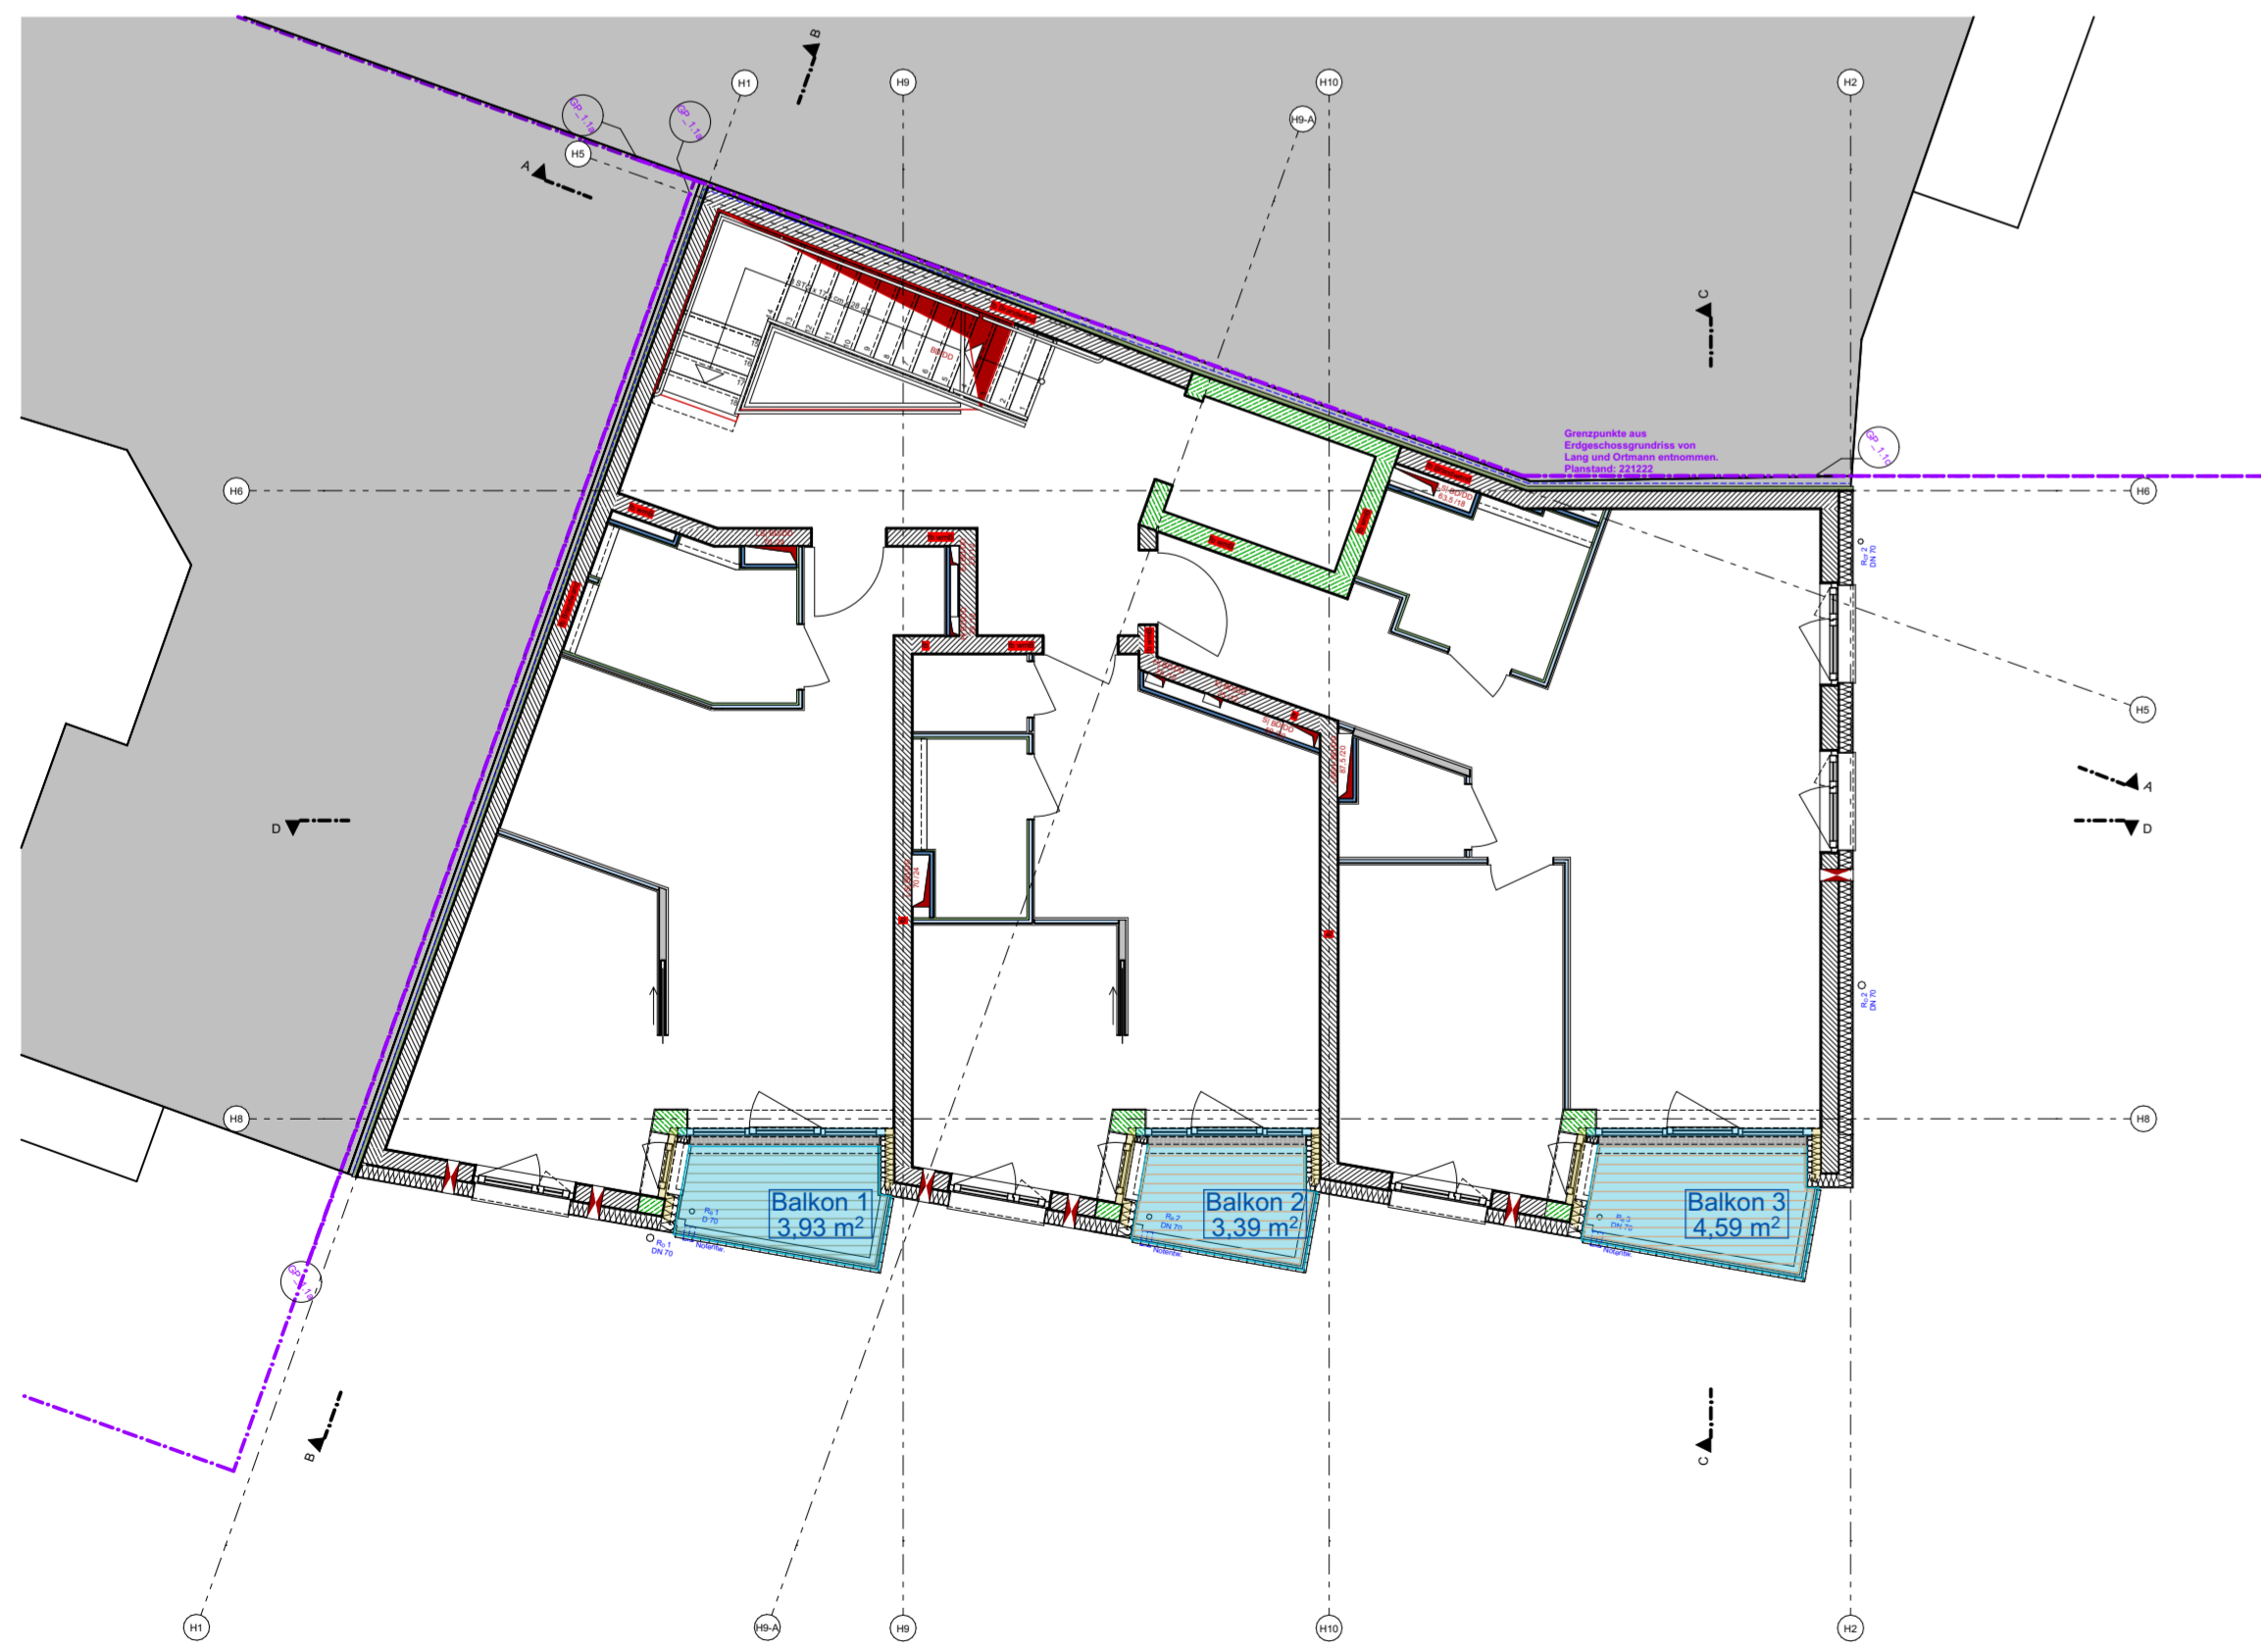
B

H1

H9

H10

H2

H9-A

GP_1.1a

GP_1.1b

H5

A

C

Grenzpunkte aus Erdgeschossgrundriss von Lang und Ortmann entnommen. Planstand: 221222

GP_1.1c

H6

H6

H5

A

D

D

H8

H8

Balkon 1
3,93 m$^2$

Balkon 2
3,39 m$^2$

Balkon 3
4,59 m$^2$

R$_0$ 1
DN 70

Notentw.

Notentw.

Notentw.

GP_1.1d

B

C

H1

H9-A

H9

H10

H2